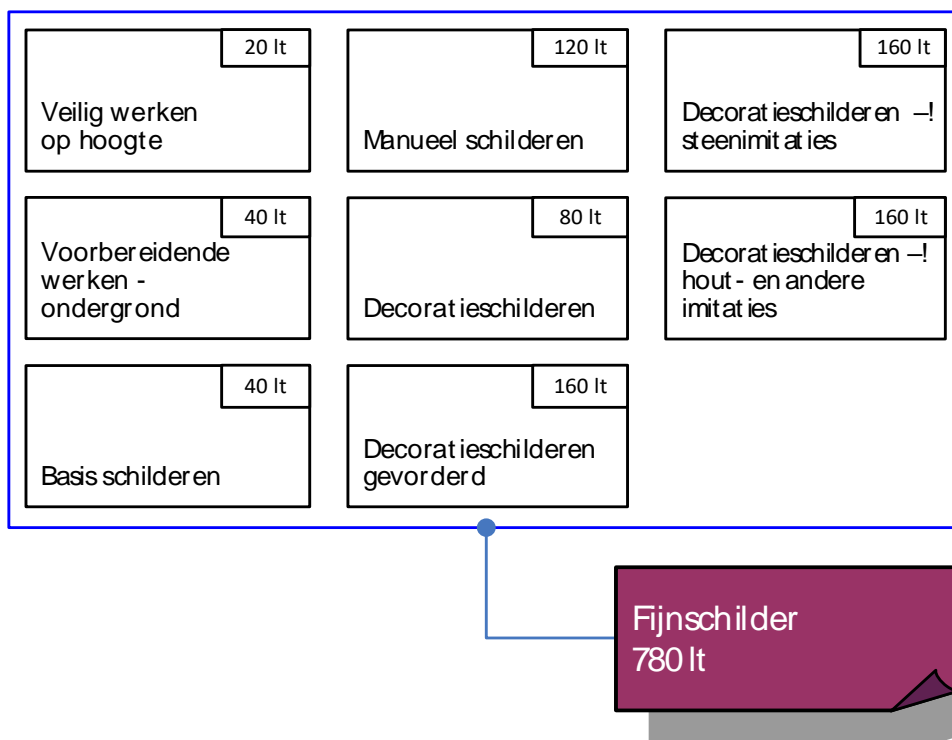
20 lt
Veilig werken op hoogte

120 lt
Manueel schilderen

160 lt
Decoratieschilderen –! steenimitaties

40 lt
Voorbereidende werken - ondergrond

80 lt
Decoratieschilderen

160 lt
Decoratieschilderen –! hout - en andere imitaties

40 lt
Basis schilderen

160 lt
Decoratieschilderen gevorderd

Fijnschilder
780 lt